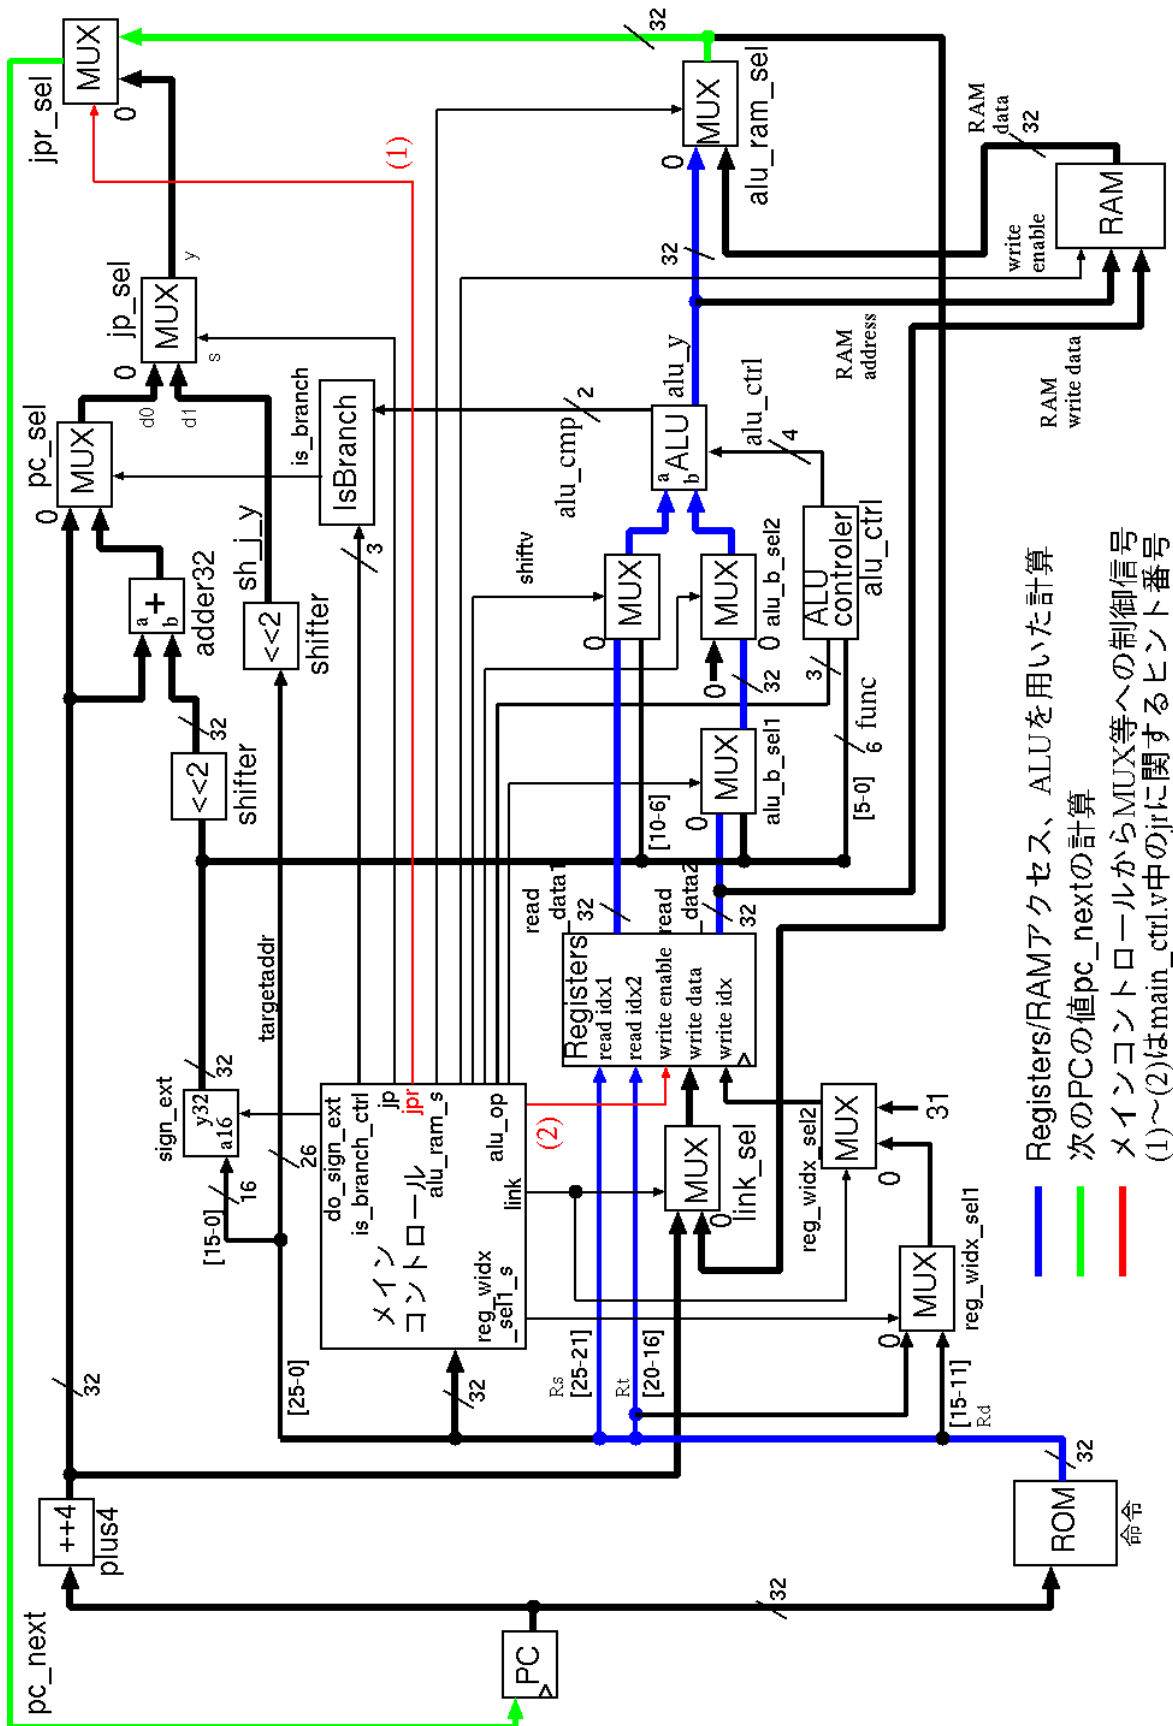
MUX
0
jpr_sel
32
MUX
0
alu_ram_sel
RAM data 32
RAM
write enable
(1)
MUX
jp_sel
y
0
s
d0
d1
32
RAM address
RAM write data
pc_sel
MUX
0
is_branch
IsBranch
3
alu_cmp 2
ALU
a
b
alu_y
alu_ctrl 4
+
a
b
adder32
sh_j_y
<<2
shifter
shiftv
MUX
0
MUX
0
alu_b_sel2
ALU controler
alu_ctrl
0
32
3
func 6
32
<<2
shifter
MUX
0
alu_b_sel1
[10-6]
[5-0]
read data1 32
read data2 32
Registers
read idx1
read idx2
write enable
write data
write idx
targetaddr
sign_ext
y32
a16
32
16
[15-0]
26
do_sign_ext
is_branch_ctrl
jp
jpr
alu_ram_s
alu_op
(2)
link
MUX
0
link_sel
MUX
reg_widx_sel2
31
0
メイン
コントロール
reg_widx_sel1_s
MUX
0
reg_widx_sel1
32
[25-0]
32
Rs [25-21]
Rt [20-16]
[15-11] Rd
32
++4
plus4
ROM
命令
32
pc_next
PC
Registers/RAMアクセス、ALUを用いた計算
次のPCの値pc_nextの計算
メインコントロールからMUX等への制御信号
(1)〜(2)はmain_ctrl.v中のjrに関するヒント番号